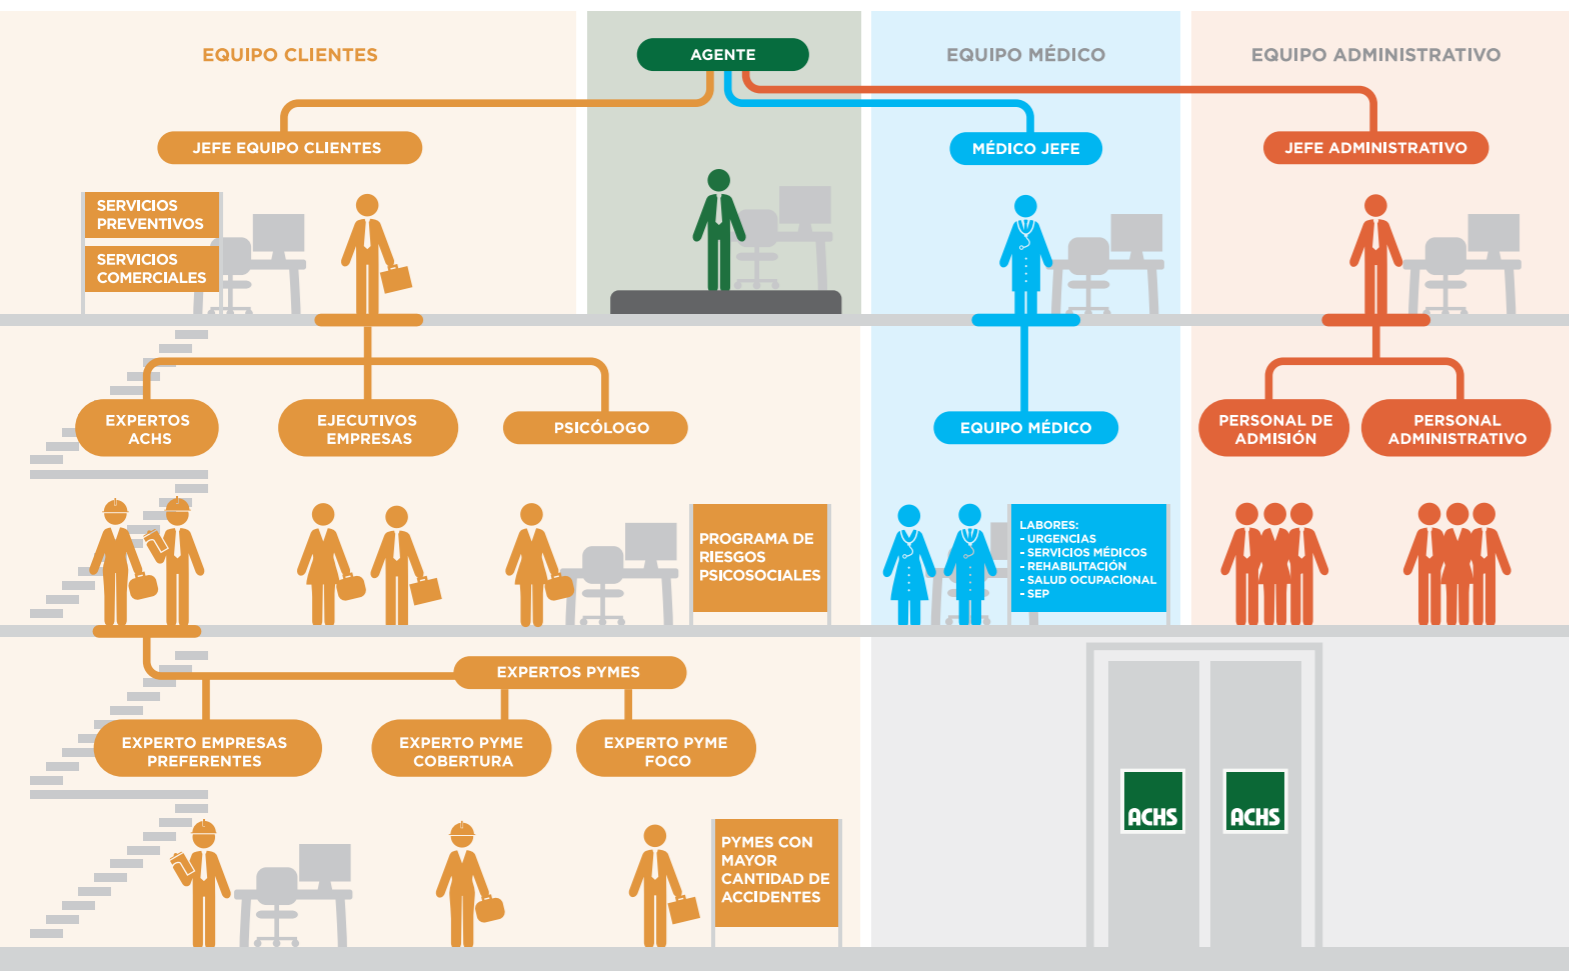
EQUIPO CLIENTES

AGENTE

EQUIPO MÉDICO

EQUIPO ADMINISTRATIVO

JEFE EQUIPO CLIENTES

MÉDICO JEFE

JEFE ADMINISTRATIVO

SERVICIOS PREVENTIVOS

SERVICIOS COMERCIALES

EXPERTOS ACHS

EJECUTIVOS EMPRESAS

PSICÓLOGO

EQUIPO MÉDICO

PERSONAL DE ADMISIÓN

PERSONAL ADMINISTRATIVO

PROGRAMA DE RIESGOS PSICOSOCIALES

LABORES:
- URGENCIAS
- SERVICIOS MÉDICOS
- REHABILITACIÓN
- SALUD OCUPACIONAL
- SEP

EXPERTOS PYMES

EXPERTO EMPRESAS PREFERENTES

EXPERTO PYME COBERTURA

EXPERTO PYME FOCO

PYMES CON MAYOR CANTIDAD DE ACCIDENTES

ACHS

ACHS